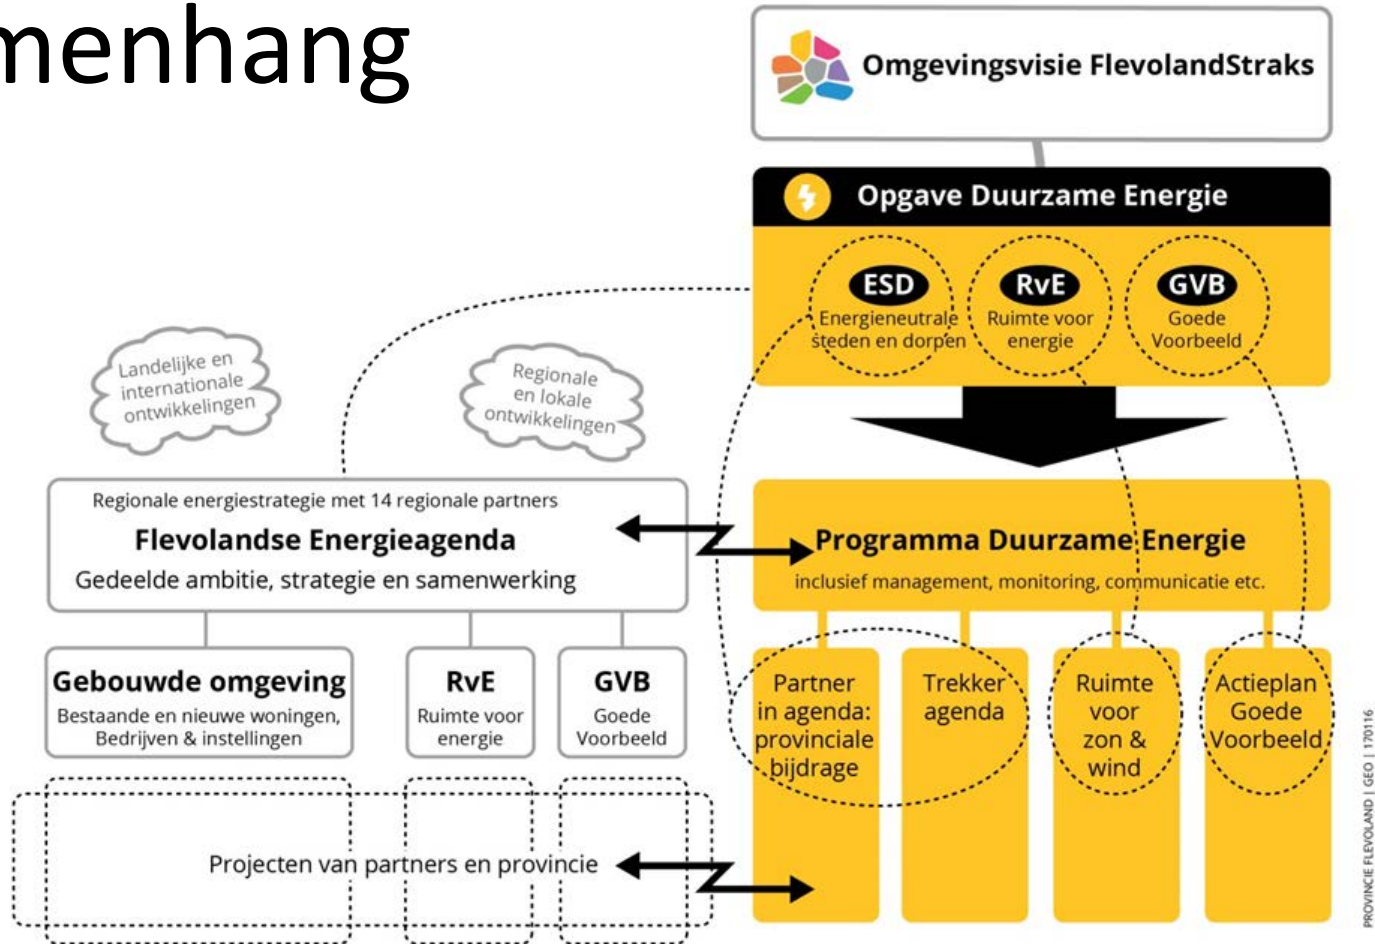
menhang

Omgevingsvisie FlevolandStraks

Opgave Duurzame Energie

ESD
Energieneutrale steden en dorpen

RvE
Ruimte voor energie

GVB
Goede Voorbeeld

Landelijke en internationale ontwikkelingen

Regionale en lokale ontwikkelingen

Regionale energiestrategie met 14 regionale partners
Flevolandse Energieagenda
Gedeelde ambitie, strategie en samenwerking

Programma Duurzame Energie
inclusief management, monitoring, communicatie etc.

Gebouwde omgeving
Bestaande en nieuwe woningen, Bedrijven & instellingen

RvE
Ruimte voor energie

GVB
Goede Voorbeeld

Partner in agenda: provinciale bijdrage

Trekker agenda

Ruimte voor zon & wind

Actieplan Goede Voorbeeld

Projecten van partners en provincie

PROVINCIE FLEVOLAND | GEO | 170116